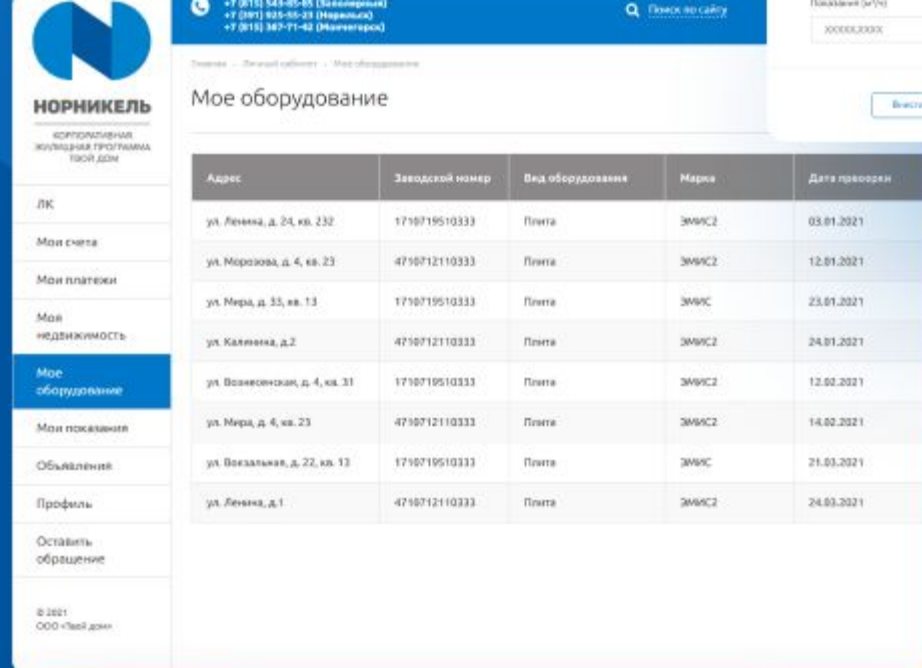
НОРНИКЕЛЬ

КОРПОРАТИВНАЯ ЖИЛИЩНАЯ ПРОГРАММА ТВОЙ ДОМ

+7 (815) 543-85-65 (Заполярный)
+7 (391) 925-55-23 (Норильск)
+7 (815) 367-71-42 (Мончегорск)

Поиск по сайту

Показания (м³/ч)

XXXXX,XXXX

Внест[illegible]

Главная – Личный кабинет – Мое оборудование

Мое оборудование

ЛК

Мои счета

Мои платежи

Моя недвижимость

Мое оборудование

Мои показания

Объявления

Профиль

Оставить обращение

© 2021
ООО «Твой дом»

| Адрес | Заводской номер | Вид оборудования | Марка | Дата проверки |
|---|---|---|---|---|
| ул. Ленина, д. 24, кв. 232 | 1710719510333 | Плита | ЭМИС2 | 03.01.2021 |
| ул. Морозова, д. 4, кв. 23 | 4710712110333 | Плита | ЭМИС2 | 12.01.2021 |
| ул. Мира, д. 33, кв. 13 | 1710719510333 | Плита | ЭМИС | 23.01.2021 |
| ул. Калинина, д.2 | 4710712110333 | Плита | ЭМИС2 | 24.01.2021 |
| ул. Вознесенская, д. 4, кв. 31 | 1710719510333 | Плита | ЭМИС2 | 12.02.2021 |
| ул. Мира, д. 4, кв. 23 | 4710712110333 | Плита | ЭМИС2 | 14.02.2021 |
| ул. Вокзальная, д. 22, кв. 13 | 1710719510333 | Плита | ЭМИС | 21.03.2021 |
| ул. Ленина, д.1 | 4710712110333 | Плита | ЭМИС2 | 24.03.2021 |